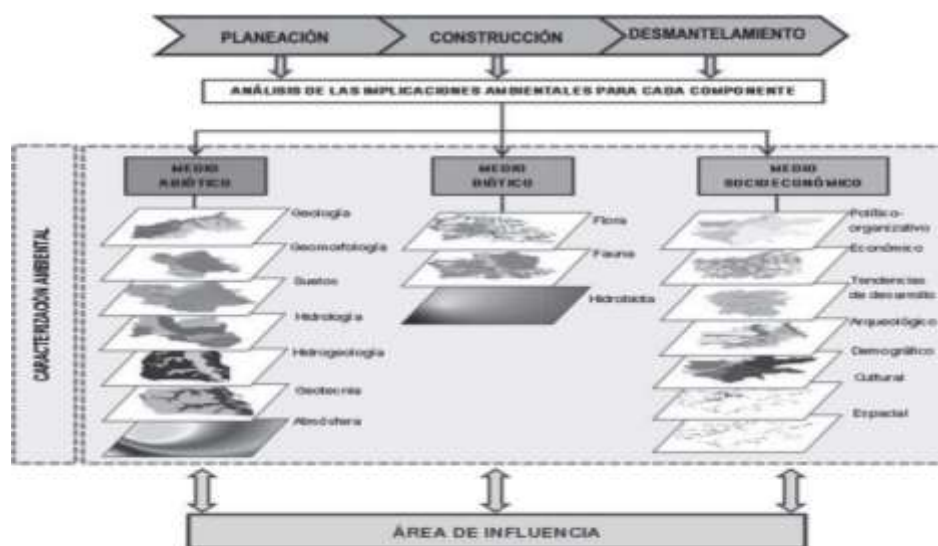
PLANEACIÓN

CONSTRUCCIÓN

DESMANTELAMIENTO

ANÁLISIS DE LAS IMPLICACIONES AMBIENTALES PARA CADA COMPONENTE

CARACTERIZACIÓN AMBIENTAL

MEDIO ABIÓTICO

Geología

Geomorfología

Suelos

Hidrología

Hidrogeología

Geotecnia

Atmósfera

MEDIO BIÓTICO

Flora

Fauna

Hidrobiota

MEDIO SOCIOECONÓMICO

Político-organizativo

Económico

Tendencias de desarrollo

Arqueológico

Demográfico

Cultural

Espacial

ÁREA DE INFLUENCIA